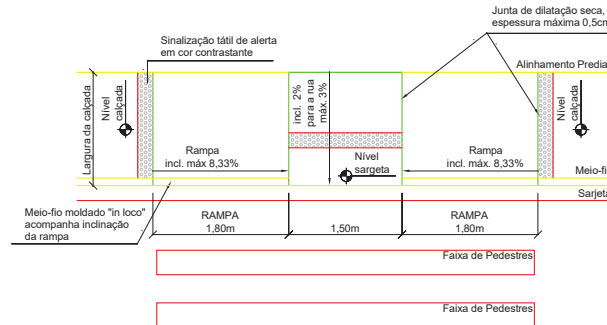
Junta de dilatação seca, espessura máxima 0,5cm

Sinalização tátil de alerta em cor contrastante

Alinhamento Predia

Largura da calçada

Nível calçada

incl. 2% para a rua máx. 3%

Nível calçada

Rampa incl. máx 8,33%

Nível sargeta

Rampa incl. máx. 8,33%

Meio-fi

Sarjeta

Meio-fio moldado "in loco" acompanha inclinação da rampa

RAMPA 1,80m

1,50m

RAMPA 1,80m

Faixa de Pedestres

Faixa de Pedestres